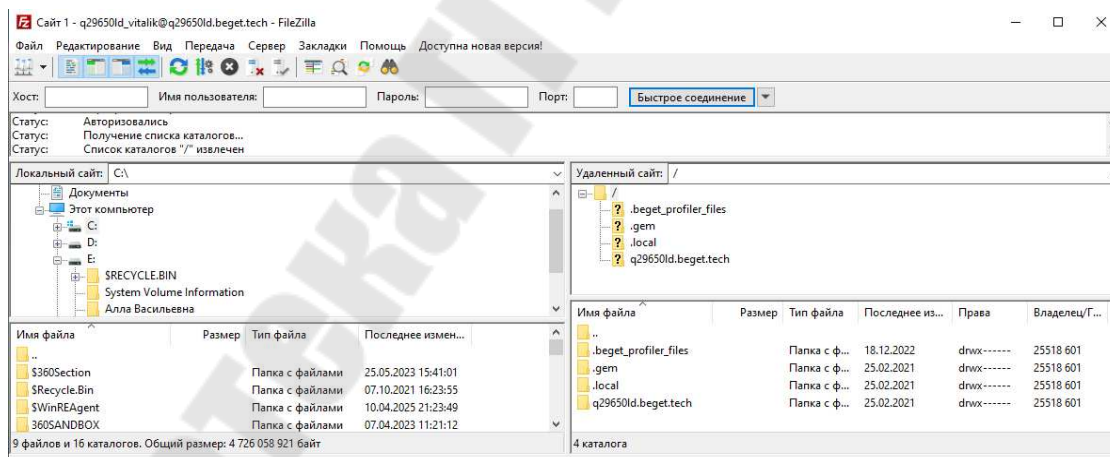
Сайт 1 - q29650ld_vitalik@q29650ld.beget.tech - FileZilla

Файл Редактирование Вид Передача Сервер Закладки Помощь Доступна новая версия!

Хост: Имя пользователя: Пароль: Порт: Быстрое соединение

Статус: Авторизовались
Статус: Получение списка каталогов...
Статус: Список каталогов "/" извлечен

Локальный сайт: C:\

Документы
Этот компьютер
C:
D:
E:
$RECYCLE.BIN
System Volume Information
Алла Васильевна

| Имя файла | Размер | Тип файла | Последнее измен... |
|---|---|---|---|
| .. | | | |
| $360Section | | Папка с файлами | 25.05.2023 15:41:01 |
| $Recycle.Bin | | Папка с файлами | 07.10.2021 16:23:55 |
| $WinREAgent | | Папка с файлами | 10.04.2025 21:23:49 |
| 360SANDBOX | | Папка с файлами | 07.04.2023 11:21:12 |

9 файлов и 16 каталогов. Общий размер: 4 726 058 921 байт

Удаленный сайт: /

/
.beget_profiler_files
.gem
.local
q29650ld.beget.tech

| Имя файла | Размер | Тип файла | Последнее из... | Права | Владелец/Г... |
|---|---|---|---|---|---|
| .. | | | | | |
| .beget_profiler_files | | Папка с ф... | 18.12.2022 | drwx------ | 25518 601 |
| .gem | | Папка с ф... | 25.02.2021 | drwx------ | 25518 601 |
| .local | | Папка с ф... | 25.02.2021 | drwx------ | 25518 601 |
| q29650ld.beget.tech | | Папка с ф... | 25.02.2021 | drwx------ | 25518 601 |

4 каталога